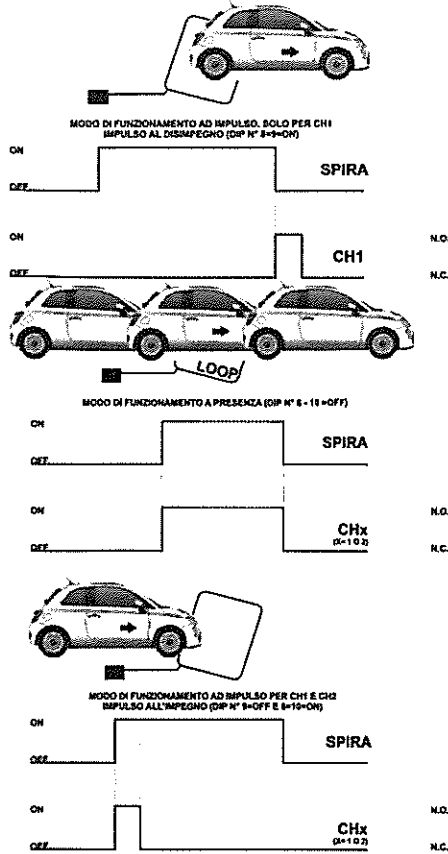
MODO DI FUNZIONAMENTO AD IMPULSO, SOLO PER CH1
IMPULSO AL DISIMPEGNO (DIP N° 8=9=ON)

ON
OFF
SPIRA

ON
OFF
CH1
N.O.
N.C.

LOOP

MODO DI FUNZIONAMENTO A PRESENZA (DIP N° 8 - 10 =OFF)

ON
OFF
SPIRA

ON
OFF
CHx
(X=1 O 2)
N.O.
N.C.

MODO DI FUNZIONAMENTO AD IMPULSO PER CH1 E CH2
IMPULSO ALL'IMPEGNO (DIP N° 9=OFF E 8=10=ON)

ON
OFF
SPIRA

ON
OFF
CHx
(X=1 O 2)
N.O.
N.C.